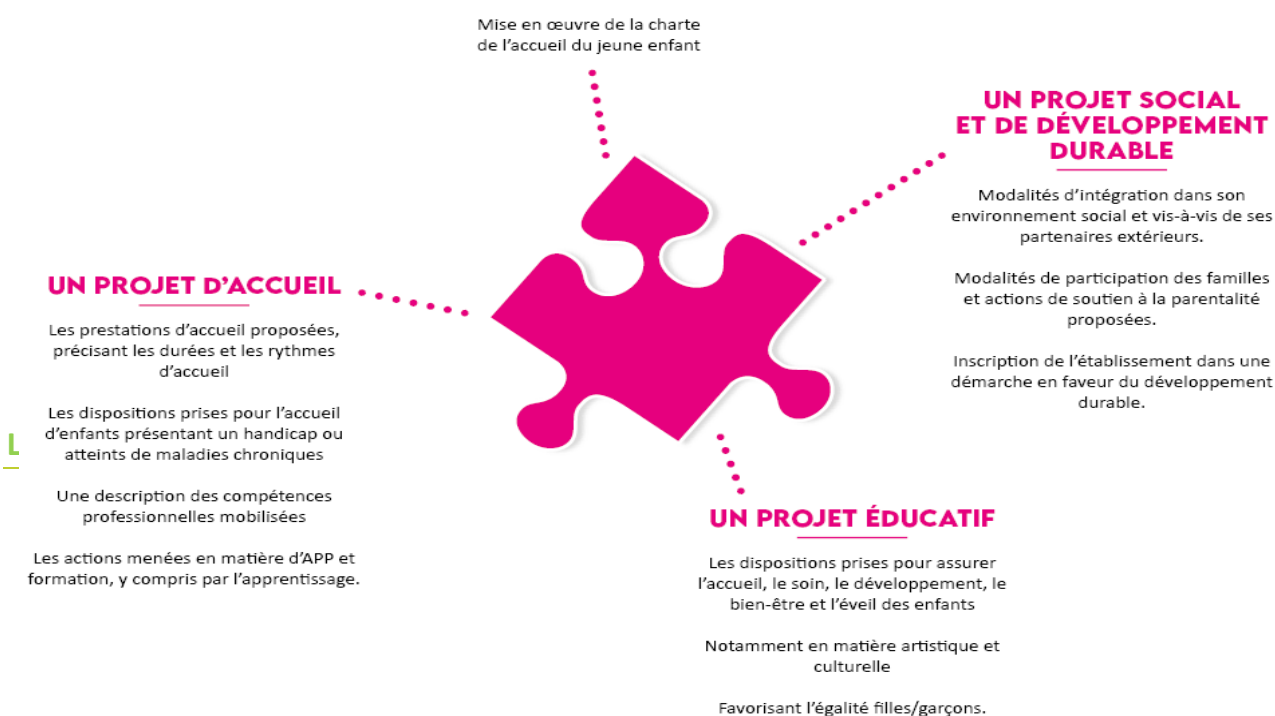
Mise en œuvre de la charte de l'accueil du jeune enfant

UN PROJET SOCIAL ET DE DÉVELOPPEMENT DURABLE

Modalités d'intégration dans son environnement social et vis-à-vis de ses partenaires extérieurs.

Modalités de participation des familles et actions de soutien à la parentalité proposées.

Inscription de l'établissement dans une démarche en faveur du développement durable.

UN PROJET D'ACCUEIL

Les prestations d'accueil proposées, précisant les durées et les rythmes d'accueil

Les dispositions prises pour l'accueil d'enfants présentant un handicap ou atteints de maladies chroniques

Une description des compétences professionnelles mobilisées

Les actions menées en matière d'APP et formation, y compris par l'apprentissage.

L

UN PROJET ÉDUCATIF

Les dispositions prises pour assurer l'accueil, le soin, le développement, le bien-être et l'éveil des enfants

Notamment en matière artistique et culturelle

Favorisant l'égalité filles/garçons.